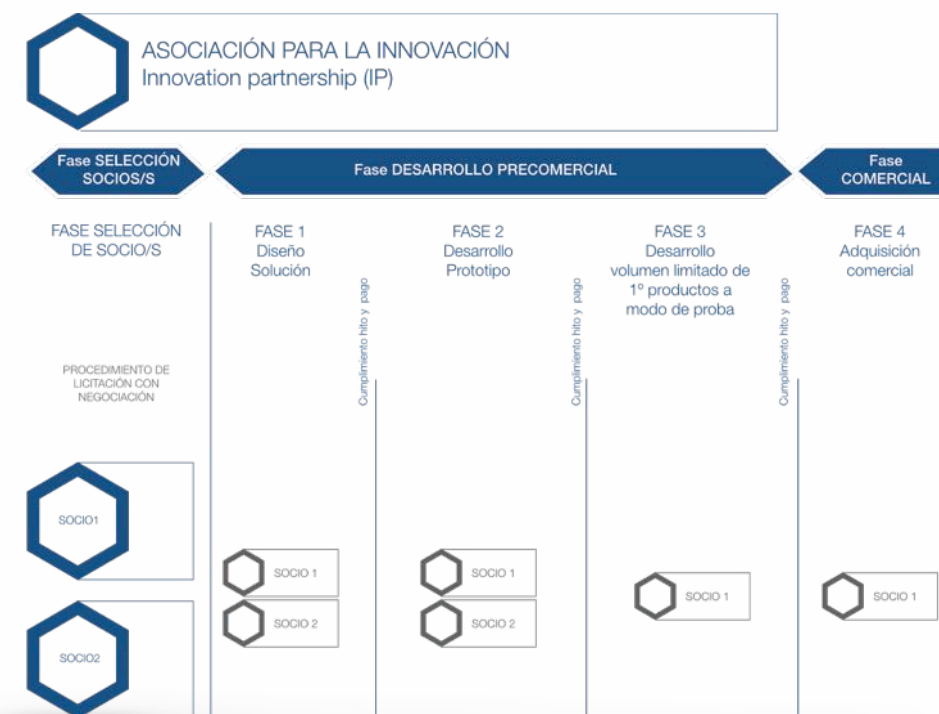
ASOCIACIÓN PARA LA INNOVACIÓN
Innovation partnership (IP)

Fase SELECCIÓN SOCIOS/S

Fase DESARROLLO PRECOMERCIAL

Fase COMERCIAL

FASE SELECCIÓN DE SOCIO/S

PROCEDIMIENTO DE LICITACIÓN CON NEGOCIACIÓN

SOCIO1

SOCIO2

FASE 1
Diseño
Solución

SOCIO 1

SOCIO 2

Cumplimiento hito y pago

FASE 2
Desarrollo
Prototipo

SOCIO 1

SOCIO 2

Cumplimiento hito y pago

FASE 3
Desarrollo volumen limitado de 1º productos a modo de proba

SOCIO 1

Cumplimiento hito y pago

FASE 4
Adquisición comercial

SOCIO 1